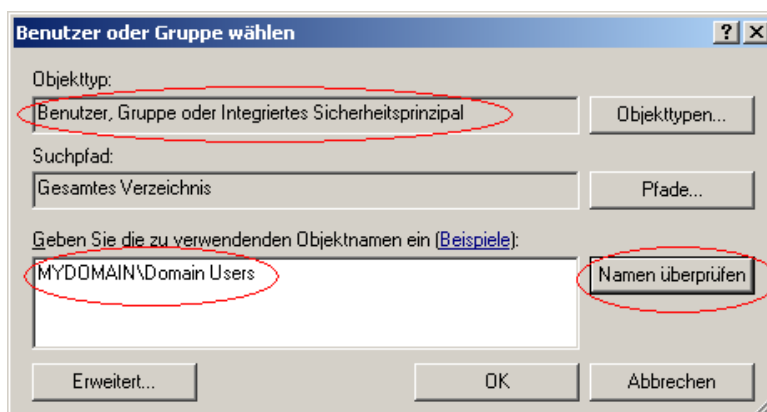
Benutzer oder Gruppe wählen

? X

Objekttyp:

Benutzer, Gruppe oder Integriertes Sicherheitsprinzipal

Objekttypen...

Suchpfad:

Gesamtes Verzeichnis

Pfade...

Geben Sie die zu verwendenden Objektnamen ein (Beispiele):

MYDOMAIN\Domain Users

Namen überprüfen

Erweitert...

OK

Abbrechen